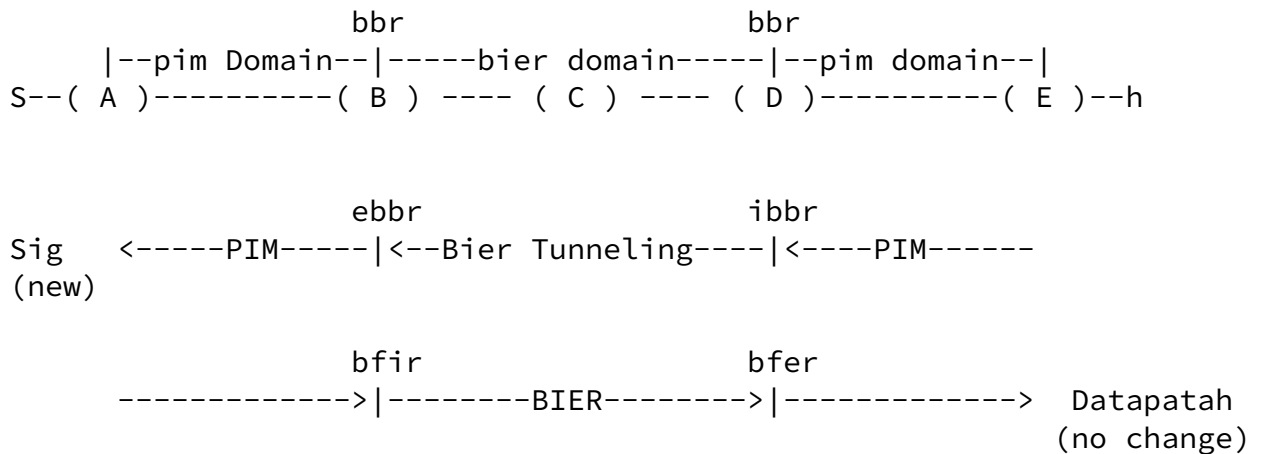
bbr bbr
|--pim Domain--|-----bier domain-----|--pim domain--|
S--( A )----------( B ) ---- ( C ) ---- ( D )----------( E )--h

ebbr ibbr
Sig <-----PIM-----|<--Bier Tunneling----|<----PIM------
(new)

bfir bfer
------------->|--------BIER-------->|-------------> Datapatah
(no change)